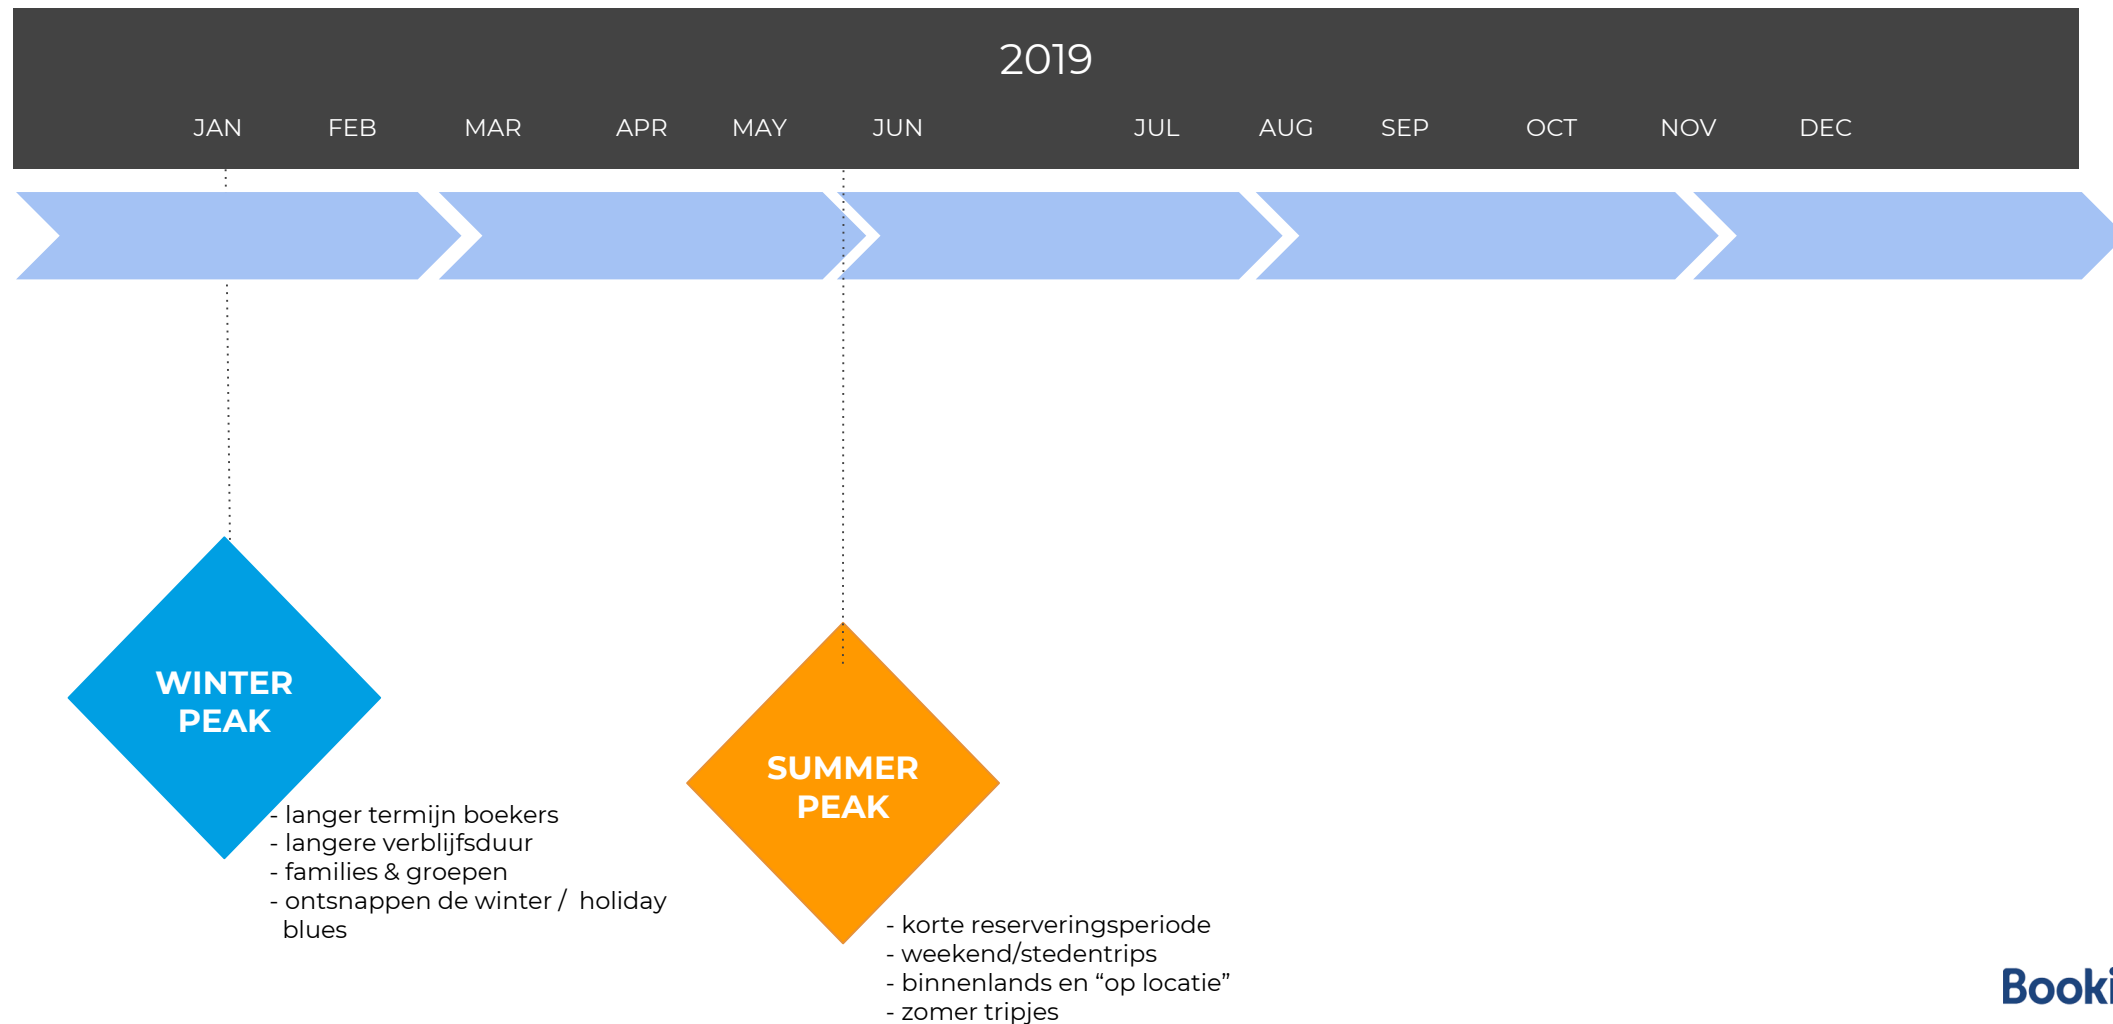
2019

JAN FEB MAR APR MAY JUN JUL AUG SEP OCT NOV DEC

WINTER PEAK

- langer termijn boekers
- langere verblijfsduur
- families & groepen
- ontsnappen de winter / holiday blues

SUMMER PEAK

- korte reserveringsperiode
- weekend/stedentrips
- binnenlands en “op locatie”
- zomer tripjes

Booki